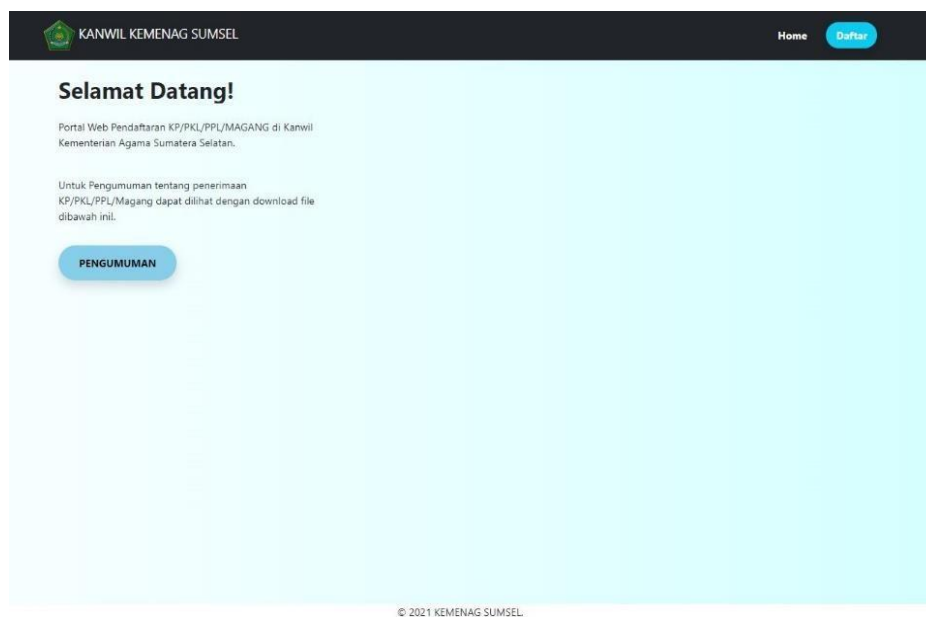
KANWIL KEMENAG SUMSEL

Home Daftar

Selamat Datang!

Portal Web Pendaftaran KP/PKL/PPL/MAGANG di Kanwil Kementerian Agama Sumatera Selatan.

Untuk Pengumuman tentang penerimaan KP/PKL/PPL/Magang dapat dilihat dengan download file dibawah ini!.

PENGUMUMAN

© 2021 KEMENAG SUMSEL.